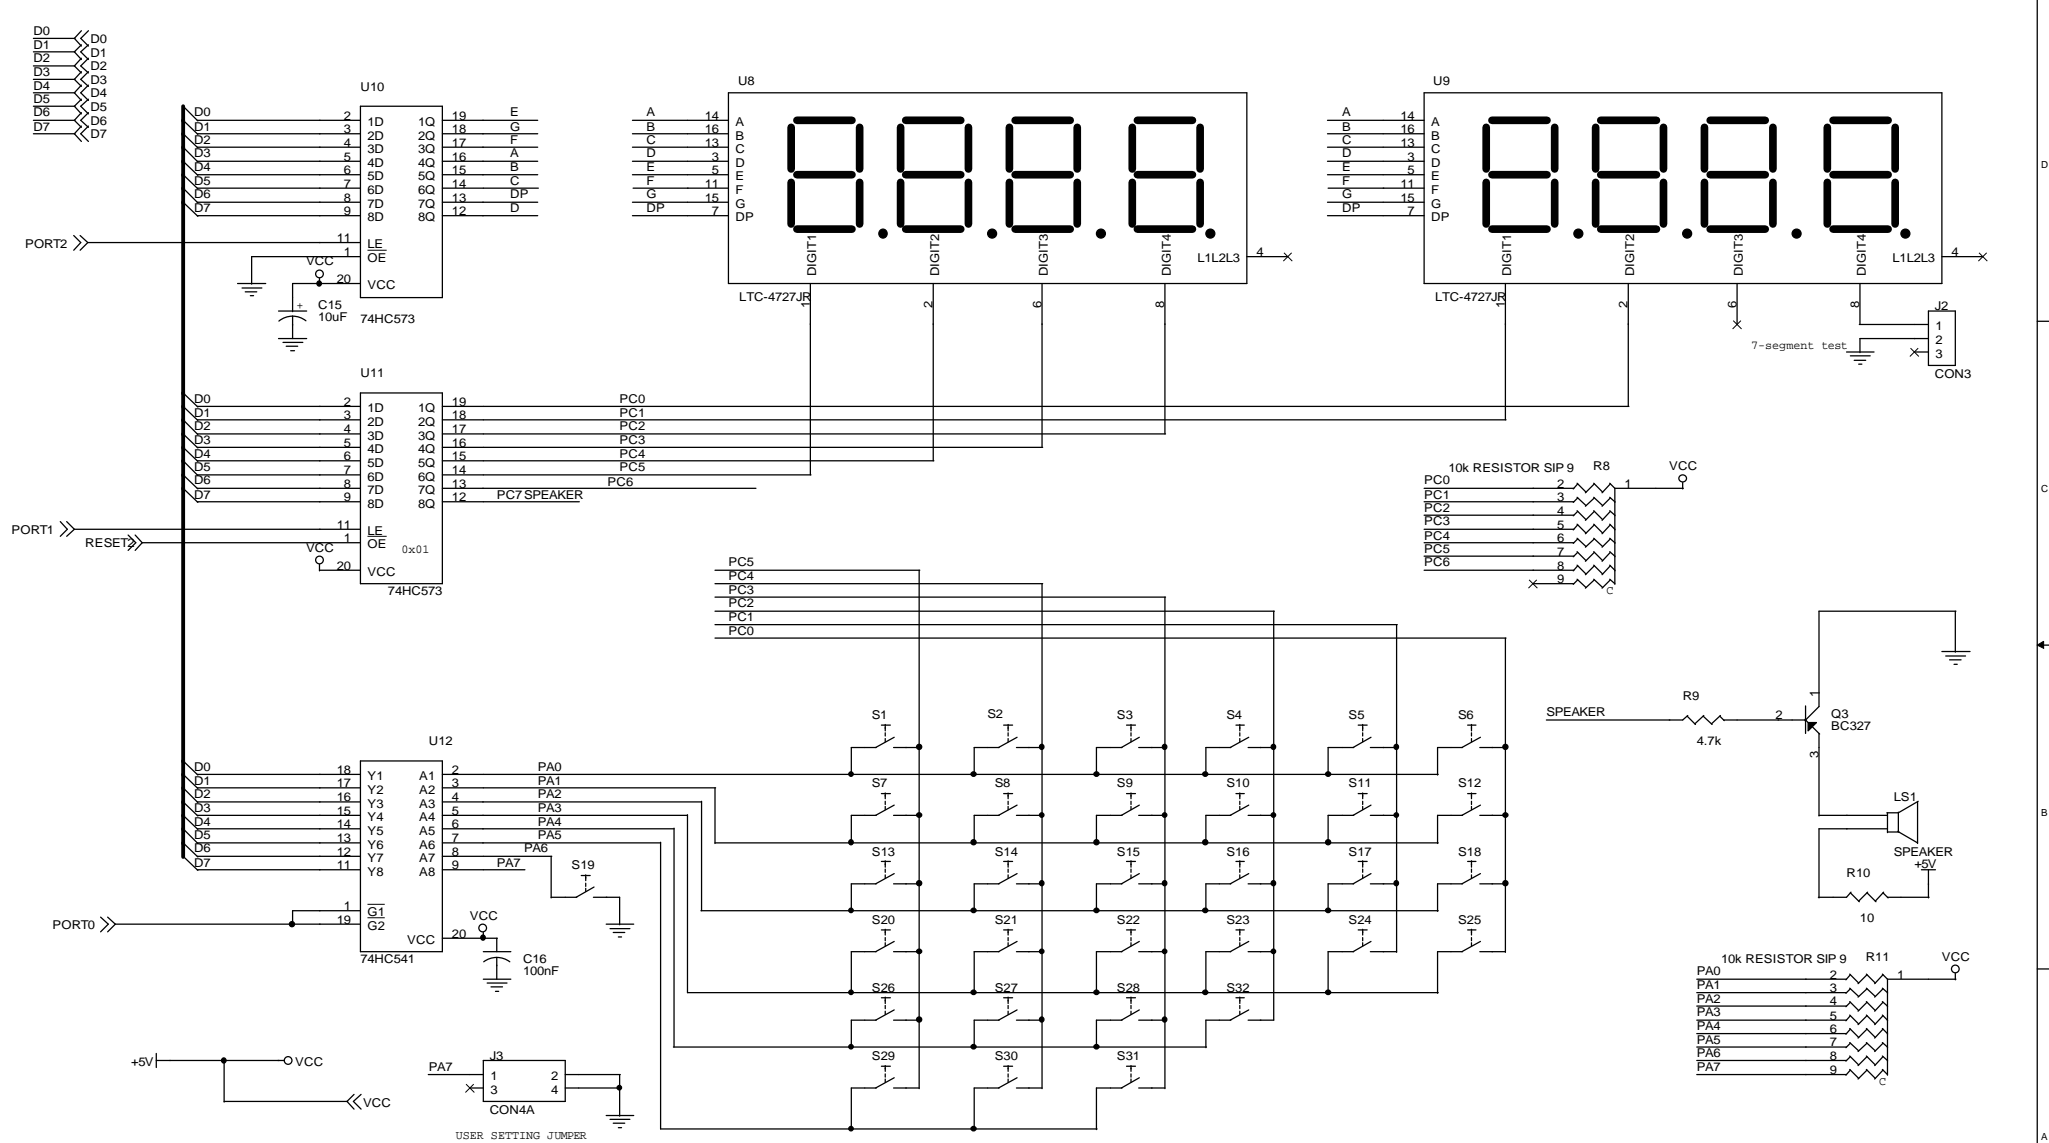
D0 D0
D1 D1
D2 D2
D3 D3
D4 D4
D5 D5
D6 D6
D7 D7

U10
D0 2 1D 1Q 19 E
D1 3 2D 2Q 18 G
D2 4 3D 3Q 17 F
D3 5 4D 4Q 16 A
D4 6 5D 5Q 15 B
D5 7 6D 6Q 14 C
D6 8 7D 7Q 13 DP
D7 9 8D 8Q 12 D
PORT2 11 LE
1 OE
VCC
20 VCC
C15 10uF
74HC573

U8
A 14 A
B 16 B
C 13 C
D 3 D
E 5 E
F 11 F
G 15 G
DP 7 DP
DIGIT1 DIGIT2 DIGIT3 DIGIT4
L1L2L3 4
LTC-4727JR
1 2 6 8

U9
A 14 A
B 16 B
C 13 C
D 3 D
E 5 E
F 11 F
G 15 G
DP 7 DP
DIGIT1 DIGIT2 DIGIT3 DIGIT4
L1L2L3 4
LTC-4727JR
1 2 6 8
J2
1
2
3
7-segment test
CON3

U11
D0 2 1D 1Q 19 PC0
D1 3 2D 2Q 18 PC1
D2 4 3D 3Q 17 PC2
D3 5 4D 4Q 16 PC3
D4 6 5D 5Q 15 PC4
D5 7 6D 6Q 14 PC5
D6 8 7D 7Q 13 PC6
D7 9 8D 8Q 12 PC7 SPEAKER
PORT1 11 LE
RESET 1 OE
0x01
VCC
20 VCC
74HC573

10k RESISTOR SIP 9 R8 VCC
PC0 2 1
PC1 3
PC2 4
PC3 5
PC4 6
PC5 7
PC6 8
9
C

PC5
PC4
PC3
PC2
PC1
PC0

S1 S2 S3 S4 S5 S6
S7 S8 S9 S10 S11 S12
S13 S14 S15 S16 S17 S18
S20 S21 S22 S23 S24 S25
S26 S27 S28 S32
S29 S30 S31

R9
SPEAKER 2
4.7k
1
Q3
BC327
3
LS1
SPEAKER
+5V
R10
10

U12
D0 18 Y1 A1 2 PA0
D1 17 Y2 A2 3 PA1
D2 16 Y3 A3 4 PA2
D3 15 Y4 A4 5 PA3
D4 14 Y5 A5 6 PA4
D5 13 Y6 A6 7 PA5
D6 12 Y7 A7 8 PA6
D7 11 Y8 A8 9 PA7
S19
PORT0 1 $\overline{G1}$
19 $\overline{G2}$
VCC
20 VCC
74HC541
C16
100nF

10k RESISTOR SIP 9 R11 VCC
PA0 2 1
PA1 3
PA2 4
PA3 5
PA4 6
PA5 7
PA6 8
PA7 9
C

+5V VCC
VCC

PA7 J3
1 2
3 4
CON4A
USER SETTING JUMPER

D
C
B
A